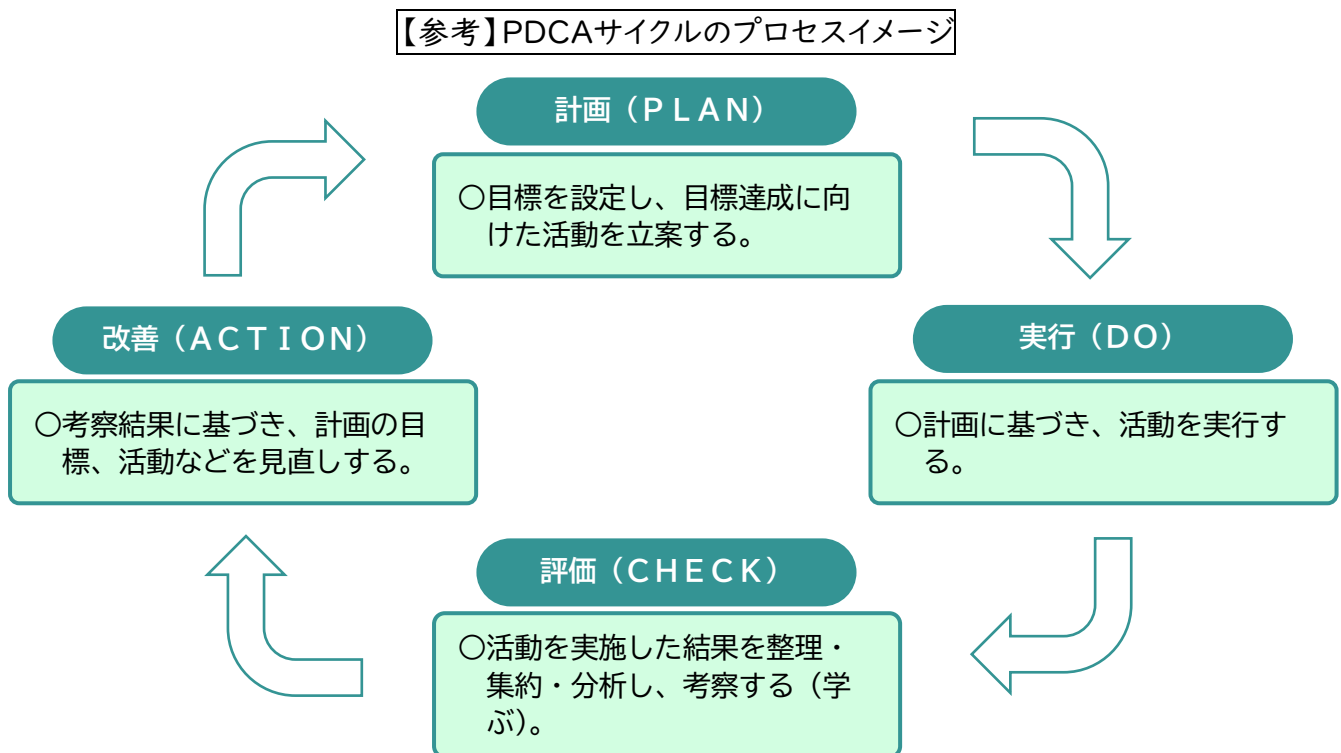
【参考】PDCAサイクルのプロセスイメージ

計画（ＰＬＡＮ）

○目標を設定し、目標達成に向けた活動を立案する。

実行（ＤＯ）

○計画に基づき、活動を実行する。

評価（ＣＨＥＣＫ）

○活動を実施した結果を整理・集約・分析し、考察する（学ぶ)。

改善（ＡＣＴＩＯＮ）

○考察結果に基づき、計画の目標、活動などを見直しする。